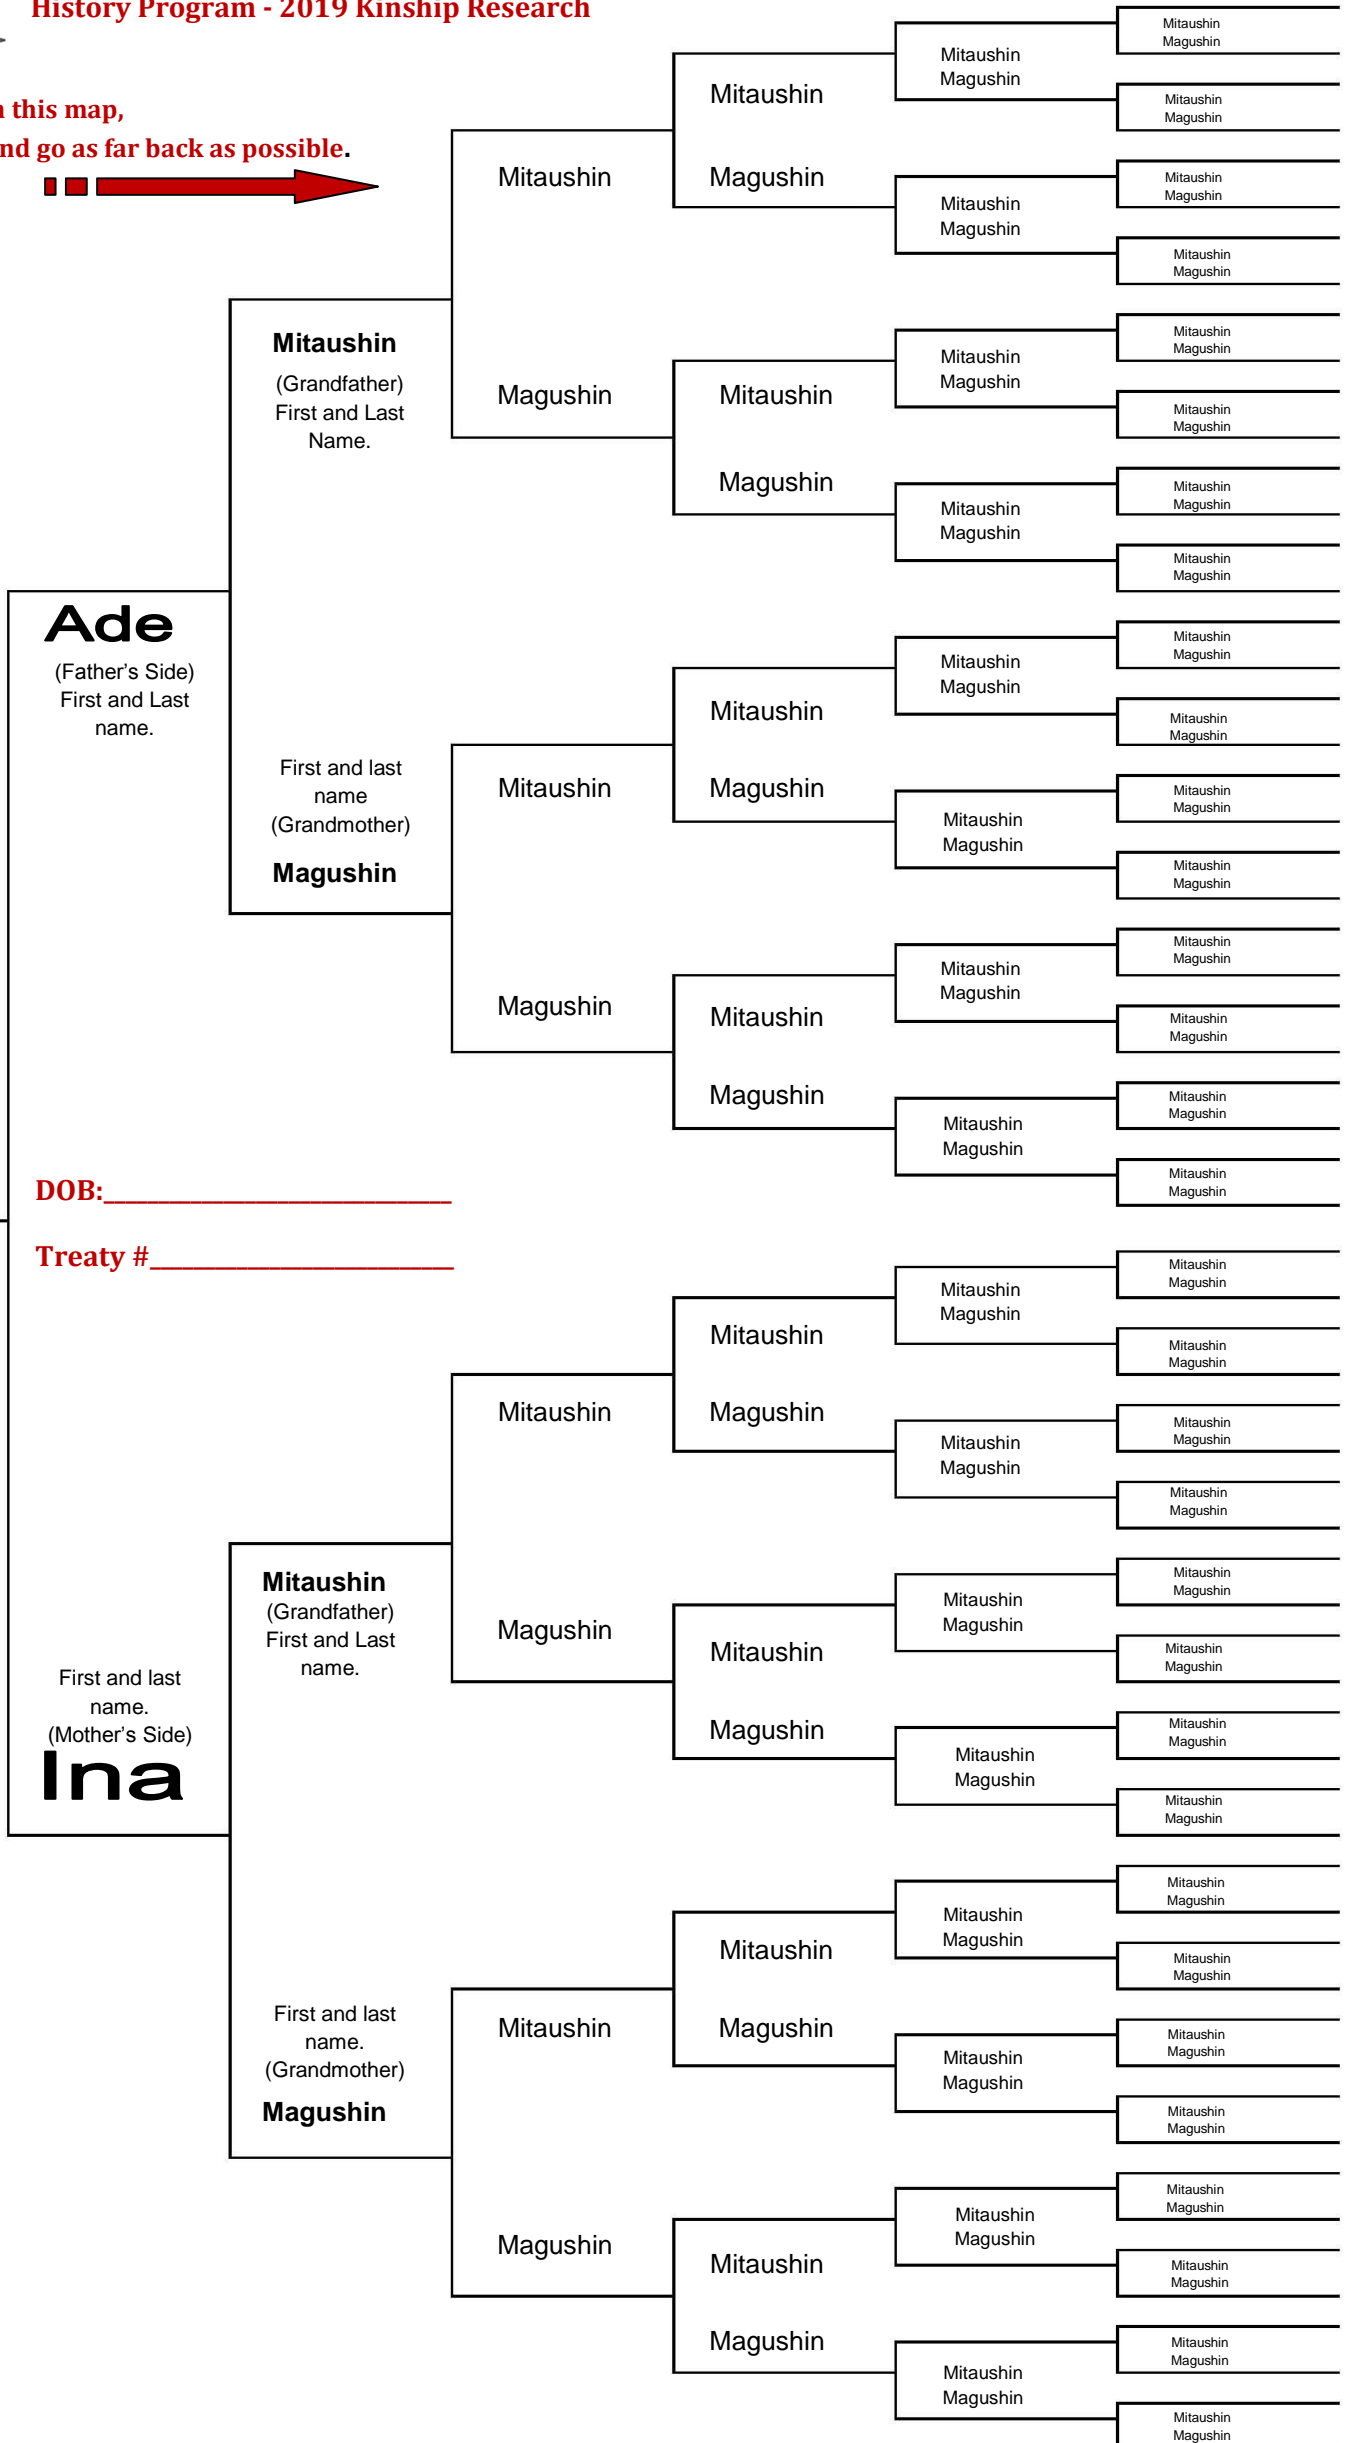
History Program - 2019 Kinship Research

n this map,
nd go as far back as possible.

Mitaushin
Magushin

Mitaushin
Magushin

Mitaushin
Magushin

Mitaushin
Magushin

Mitaushin
Magushin

Mitaushin

Magushin

Mitaushin
Magushin

Mitaushin
Magushin

Mitaushin

Mitaushin
(Grandfather)
First and Last
Name.

Magushin

Mitaushin
Magushin

Mitaushin
Magushin

Mitaushin

Mitaushin
Magushin

Magushin

Mitaushin
Magushin

Mitaushin
Magushin

Mitaushin
Magushin

Ade
(Father's Side)
First and Last
name.

Mitaushin
Magushin

Mitaushin
Magushin

Mitaushin
Magushin

Mitaushin

Mitaushin
Magushin

First and last
name
(Grandmother)
Magushin

Mitaushin

Magushin

Mitaushin
Magushin

Mitaushin
Magushin

Mitaushin
Magushin

Mitaushin
Magushin

Mitaushin
Magushin

Magushin

Mitaushin

Mitaushin
Magushin

Magushin

Mitaushin
Magushin

Mitaushin
Magushin

DOB:

Treaty #

Mitaushin
Magushin

Mitaushin
Magushin

Mitaushin

Mitaushin
Magushin

Mitaushin
Magushin

Mitaushin

Magushin

Mitaushin
Magushin

Mitaushin
Magushin

Mitaushin
Magushin

Mitaushin
(Grandfather)
First and Last
name.

Magushin

Mitaushin
Magushin

Mitaushin

Mitaushin
Magushin

Mitaushin
Magushin

First and last
name.
(Mother's Side)
Ina

Magushin

Mitaushin
Magushin

Mitaushin
Magushin

Mitaushin
Magushin

Mitaushin
Magushin

Mitaushin

Mitaushin
Magushin

First and last
name.
(Grandmother)
Magushin

Mitaushin

Magushin

Mitaushin
Magushin

Mitaushin
Magushin

Mitaushin
Magushin

Mitaushin
Magushin

Magushin

Mitaushin

Mitaushin
Magushin

Mitaushin
Magushin

Magushin

Mitaushin
Magushin

Mitaushin
Magushin